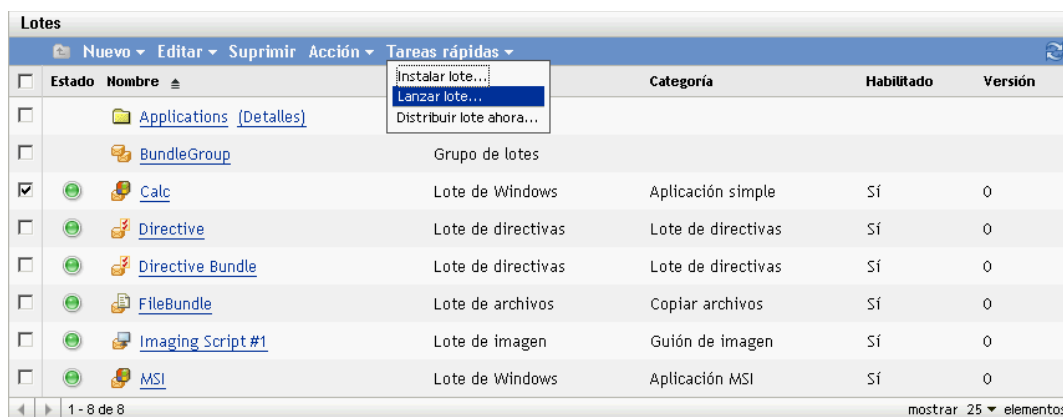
Lotes

Nuevo ▾ Editar ▾ Suprimir Acción ▾ Tareas rápidas ▾

Instalar lote...
Lanzar lote...
Distribuir lote ahora...

| | Estado | Nombre ▲ | | Categoría | Habilitado | Versión |
|---|---|---|---|---|---|---|
| ☐ | | Applications (Detalles) | | | | |
| ☐ | | BundleGroup | Grupo de lotes | | | |
| ☑ | | Calc | Lote de Windows | Aplicación simple | Sí | 0 |
| ☐ | | Directive | Lote de directivas | Lote de directivas | Sí | 0 |
| ☐ | | Directive Bundle | Lote de directivas | Lote de directivas | Sí | 0 |
| ☐ | | FileBundle | Lote de archivos | Copiar archivos | Sí | 0 |
| ☐ | | Imaging Script #1 | Lote de imagen | Guión de imagen | Sí | 0 |
| ☐ | | MSI | Lote de Windows | Aplicación MSI | Sí | 0 |

1 - 8 de 8

mostrar 25 ▾ elementos